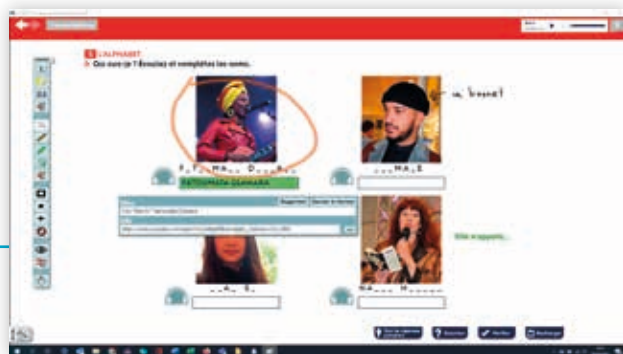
5 L'ALPHABET
Qui sont-ils ? Écoutez et complétez les noms.

un bonnet

F _ _ _ MA _ _ D _ _ _ _ _ _ A

FATOUMATA DIAWARA

_ _ _ MA _ _ E

_ _ A _ _ E

MA _ _ _ H _ _ _ _ _

Elle s'appelle...

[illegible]

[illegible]

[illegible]

Vérifier

Recharger